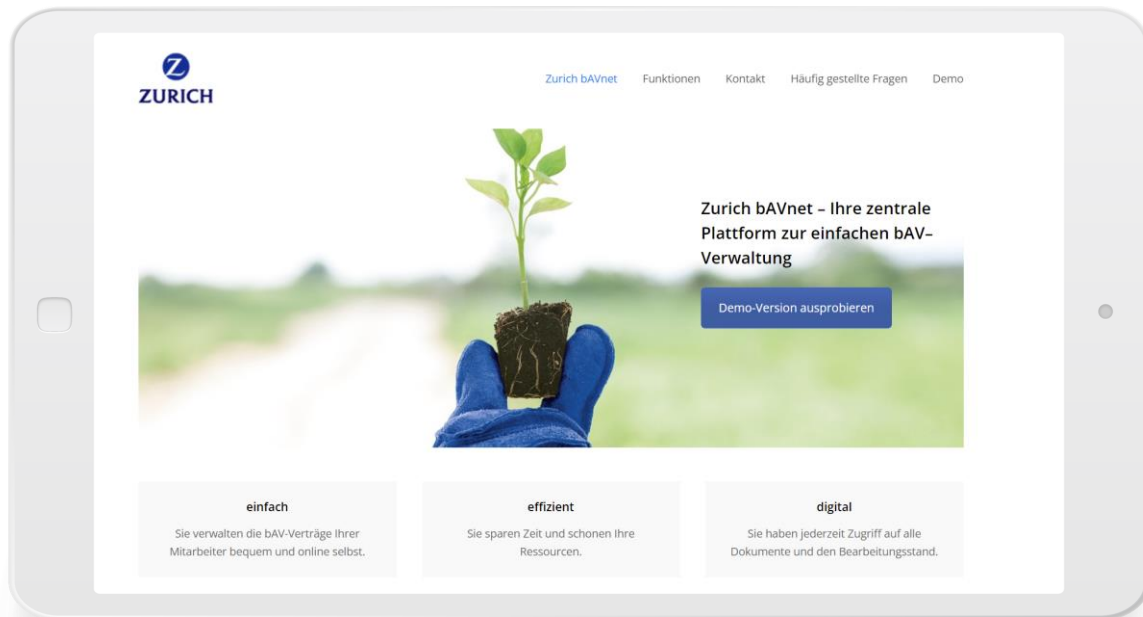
Z
ZURICH

Zurich bAVnet Funktionen Kontakt Häufig gestellte Fragen Demo

Zurich bAVnet – Ihre zentrale Plattform zur einfachen bAV-Verwaltung

Demo-Version ausprobieren

einfach

Sie verwalten die bAV-Verträge Ihrer Mitarbeiter bequem und online selbst.

effizient

Sie sparen Zeit und schonen Ihre Ressourcen.

digital

Sie haben jederzeit Zugriff auf alle Dokumente und den Bearbeitungsstand.